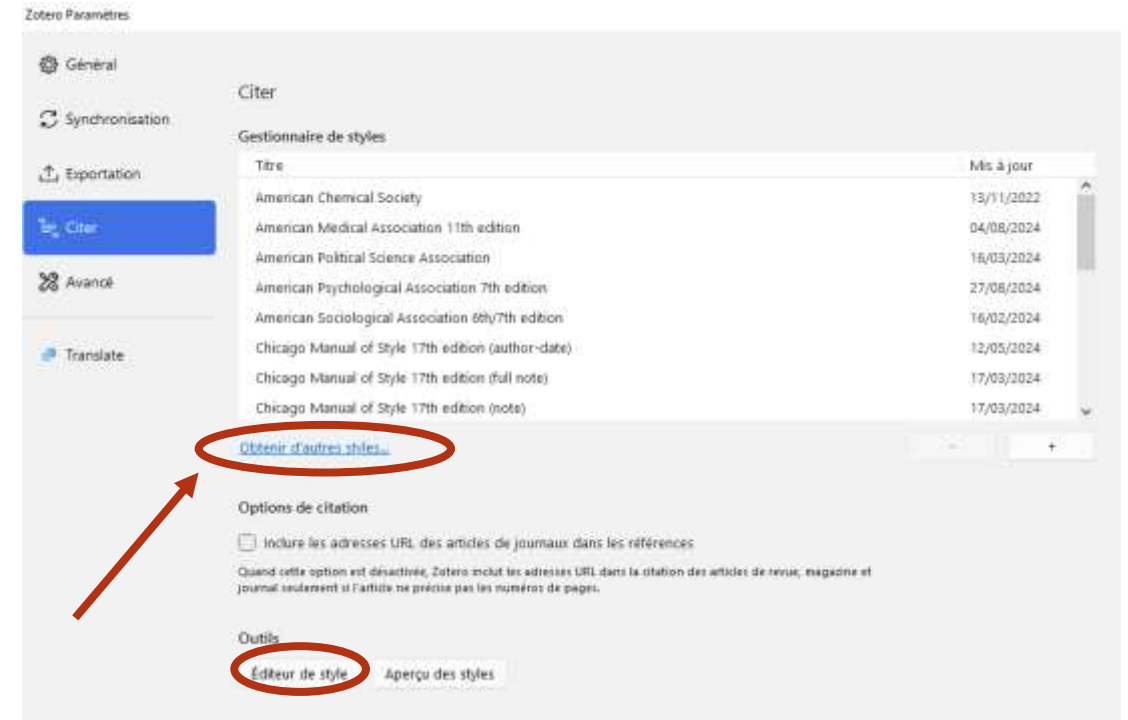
Zotero Paramètres

Général

Synchronisation

Exportation

Citer

Avancé

Translate

Citer

Gestionnaire de styles

| Titre | Mis à jour |
|---|---|
| American Chemical Society | 13/11/2022 |
| American Medical Association 11th edition | 04/08/2024 |
| American Political Science Association | 16/03/2024 |
| American Psychological Association 7th edition | 27/08/2024 |
| American Sociological Association 6th/7th edition | 16/02/2024 |
| Chicago Manual of Style 17th edition (author-date) | 12/05/2024 |
| Chicago Manual of Style 17th edition (full note) | 17/03/2024 |
| Chicago Manual of Style 17th edition (note) | 17/03/2024 |

Obtenir d'autres styles...

-

+

Options de citation

Inclure les adresses URL des articles de journaux dans les références

Quand cette option est désactivée, Zotero inclut les adresses URL dans la citation des articles de revue, magazine et journal seulement si l'article ne précise pas les numéros de pages.

Outils

Éditeur de style

Aperçu des styles